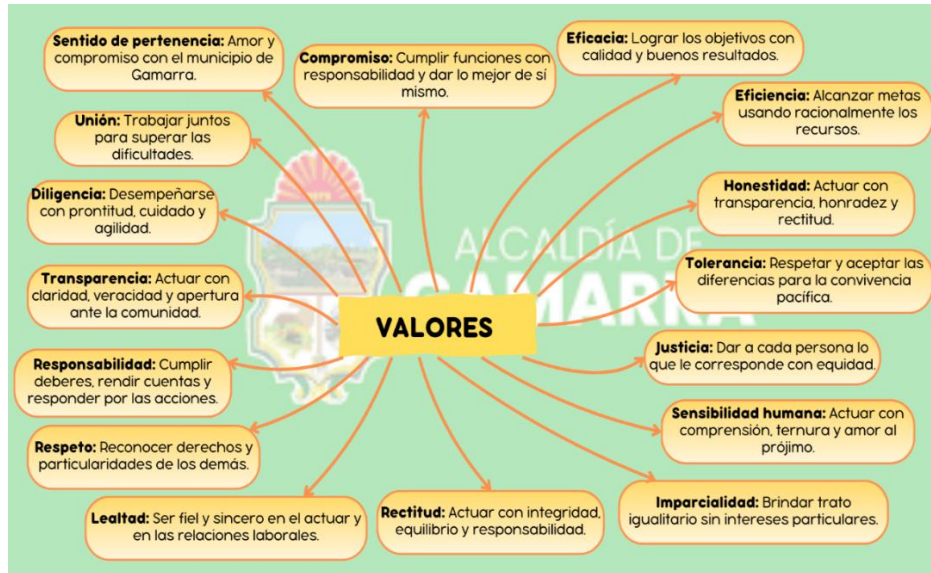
VALORES

Sentido de pertenencia: Amor y compromiso con el municipio de Gamarra.

Compromiso: Cumplir funciones con responsabilidad y dar lo mejor de sí mismo.

Eficacia: Lograr los objetivos con calidad y buenos resultados.

Unión: Trabajar juntos para superar las dificultades.

Eficiencia: Alcanzar metas usando racionalmente los recursos.

Diligencia: Desempeñarse con prontitud, cuidado y agilidad.

Honestidad: Actuar con transparencia, honradez y rectitud.

ALCALDÍA DE GAMARRA

Transparencia: Actuar con claridad, veracidad y apertura ante la comunidad.

Tolerancia: Respetar y aceptar las diferencias para la convivencia pacífica.

Responsabilidad: Cumplir deberes, rendir cuentas y responder por las acciones.

Justicia: Dar a cada persona lo que le corresponde con equidad.

Respeto: Reconocer derechos y particularidades de los demás.

Sensibilidad humana: Actuar con comprensión, ternura y amor al prójimo.

Lealtad: Ser fiel y sincero en el actuar y en las relaciones laborales.

Rectitud: Actuar con integridad, equilibrio y responsabilidad.

Imparcialidad: Brindar trato igualitario sin intereses particulares.